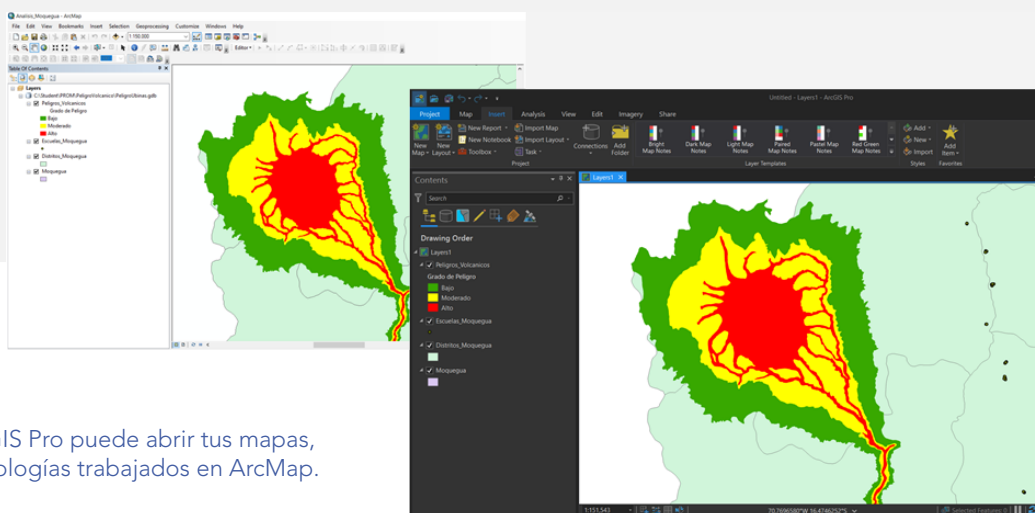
Analisis_Moquegua - ArcMap
File Edit View Bookmarks Insert Selection Geoprocessing Customize Windows Help
1:150.000
Editor
Table Of Contents
Layers
C:\Student\PROM\PeligroVolcanico\PeligroUbinas.gdb
Peligros_Volcanicos
Grado de Peligro
Bajo
Moderado
Alto
Escuelas_Moquegua
Distritos_Moquegua
Moquegua

Untitled - Layers1 - ArcGIS Pro
Project Map Insert Analysis View Edit Imagery Share
New Map New Layout New Report New Notebook Toolbox Import Map Import Layout Task Connections Add Folder
Project
Bright Map Notes Dark Map Notes Light Map Notes Paired Map Notes Pastel Map Notes Red Green Map Notes
Layer Templates
Add New Import
Styles
Add Item
Favorites
Contents
Search
Layers1
Drawing Order
Layers1
Peligros_Volcanicos
Grado de Peligro
Bajo
Moderado
Alto
Escuelas_Moquegua
Distritos_Moquegua
Moquegua
1:151,543
70.7696580°W 16.4746252°S
Selected Features: 0

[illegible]IS Pro puede abrir tus mapas, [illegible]logías trabajados en ArcMap.